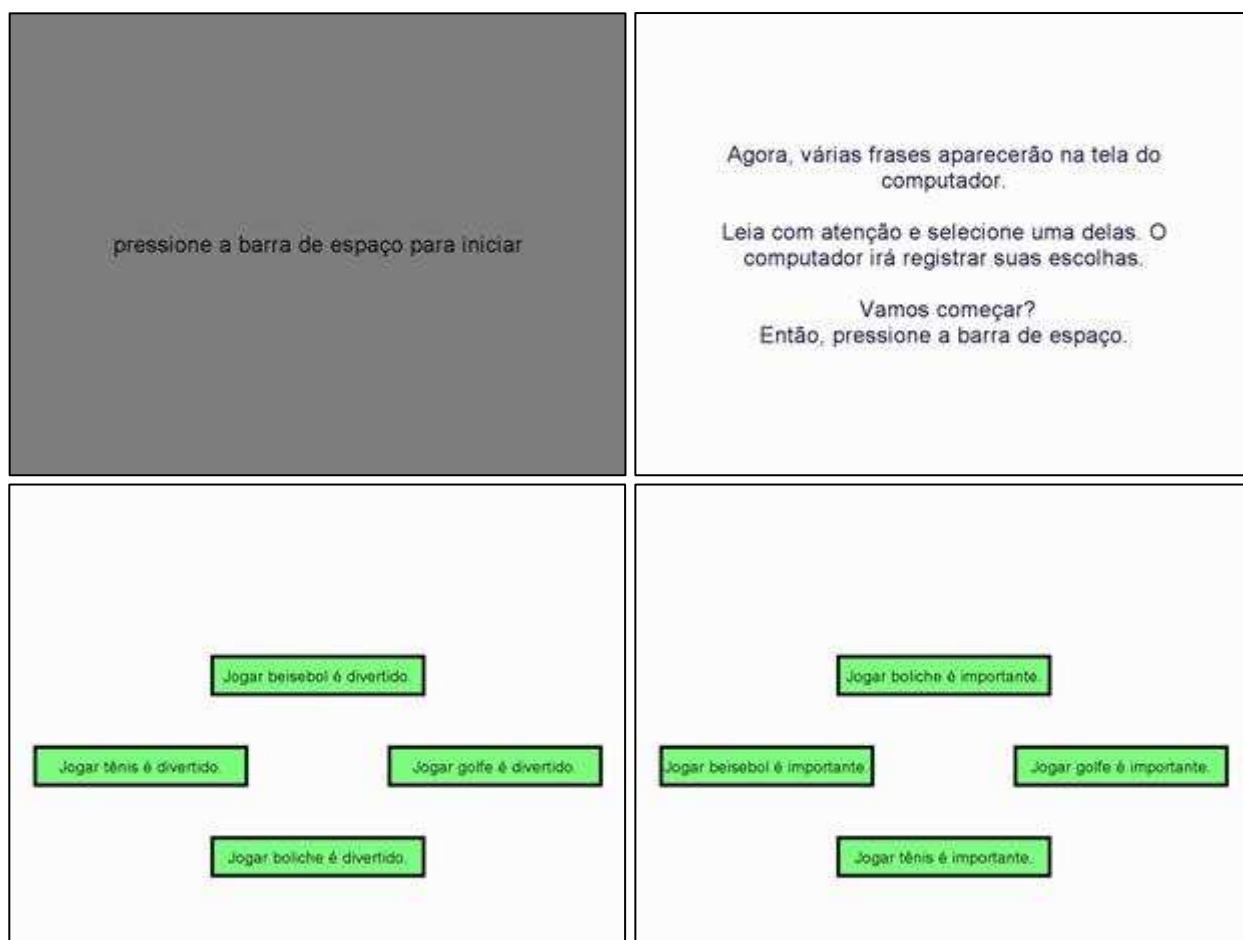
pressione a barra de espaço para iniciar

Agora, várias frases aparecerão na tela do computador.

Leia com atenção e selecione uma delas. O computador irá registrar suas escolhas.

Vamos começar?
Então, pressione a barra de espaço.

Jogar beisebol é divertido.

Jogar tênis é divertido.

Jogar golfe é divertido.

Jogar boliche é divertido.

Jogar boliche é importante.

Jogar beisebol é importante.

Jogar golfe é importante.

Jogar tênis é importante.